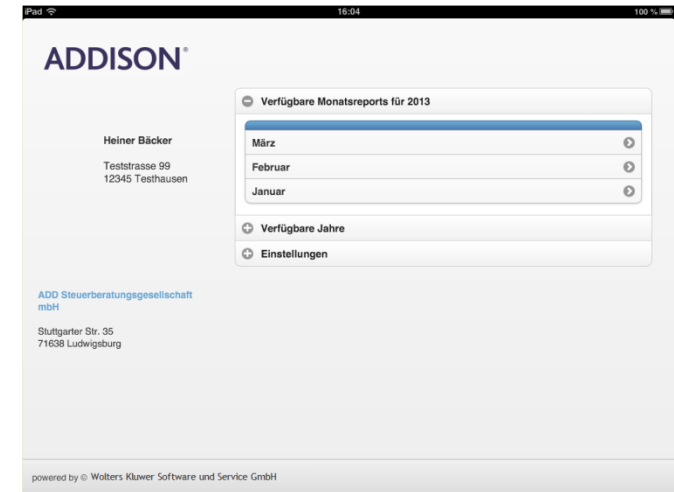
iPad
16:04
100 %

ADDISON®

Verfügbare Monatsreports für 2013

Heiner Bäcker

Teststrasse 99
12345 Testhausen

März
Februar
Januar

Verfügbare Jahre

Einstellungen

ADD Steuerberatungsgesellschaft mbH

Stuttgarter Str. 35
71638 Ludwigsburg

powered by © Wolters Kluwer Software und Service GmbH